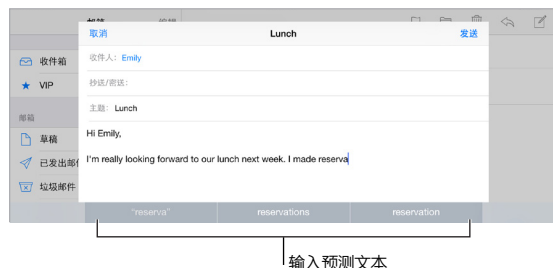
邮箱
编辑
取消
Lunch
发送
收件人: Emily
抄送/密送:
主题: Lunch
Hi Emily,
I'm really looking forward to our lunch next week. I made reserva
收件箱
VIP
邮箱
草稿
已发出邮件
垃圾邮件
"reserva"
reservations
reservation
输入预测文本